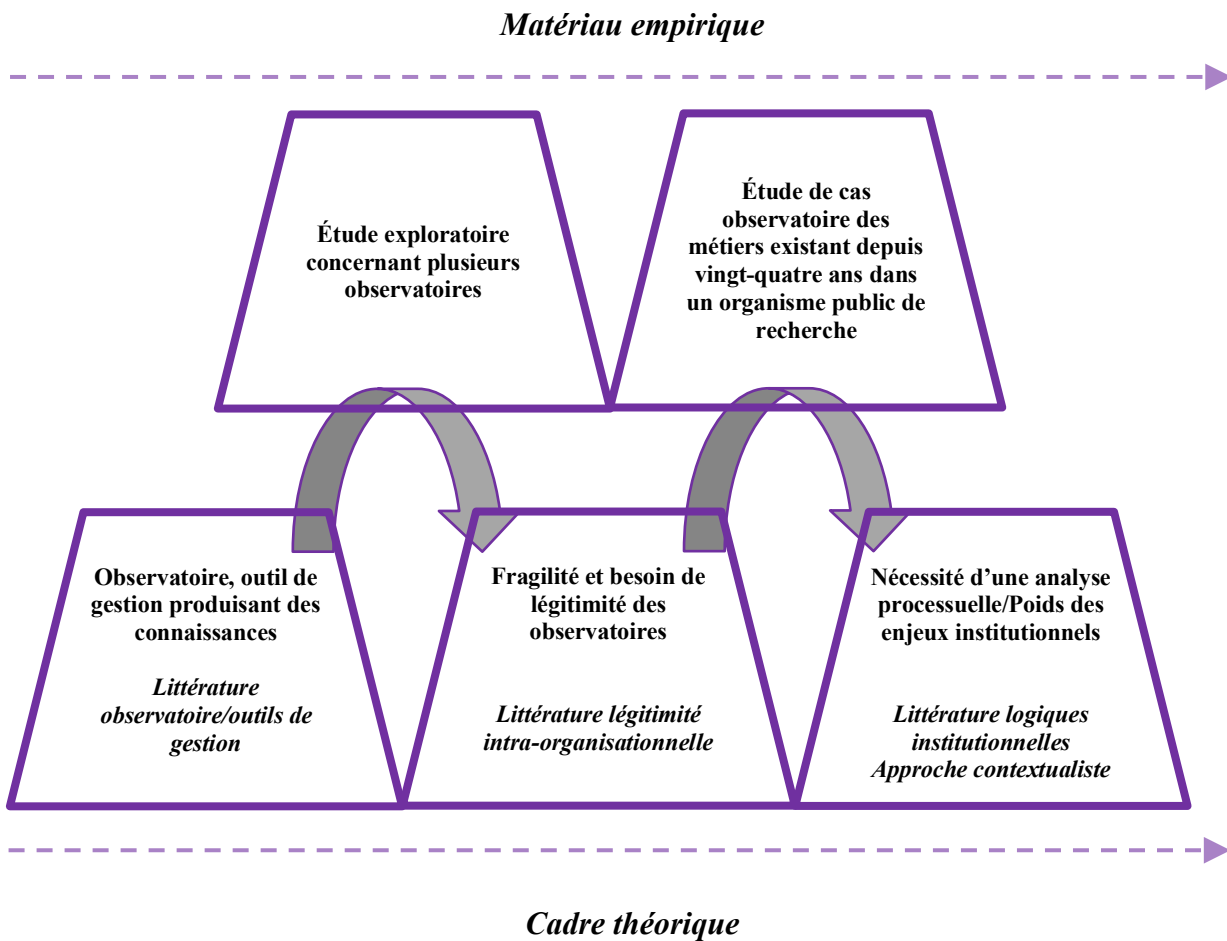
Matériau empirique

Étude exploratoire concernant plusieurs observatoires

Étude de cas observatoire des métiers existant depuis vingt-quatre ans dans un organisme public de recherche

Observatoire, outil de gestion produisant des connaissances

Littérature observatoire/outils de gestion

Fragilité et besoin de légitimité des observatoires

Littérature légitimité intra-organisationnelle

Nécessité d'une analyse processuelle/Poids des enjeux institutionnels

Littérature logiques institutionnelles
Approche contextualiste

Cadre théorique